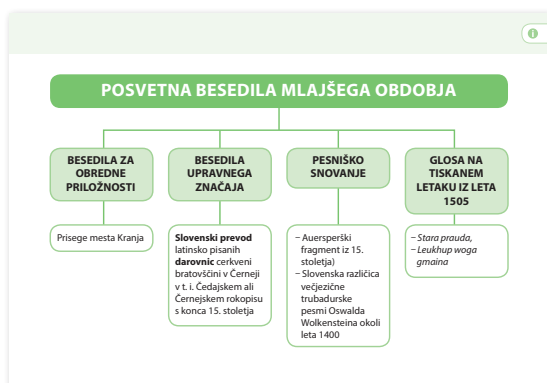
POSVETNA BESEDILA MLAJŠEGA OBDOBJA

BESEDILA ZA OBREDNE PRILOŽNOSTI

Prisege mesta Kranja

BESEDILA UPRAVNEGA ZNAČAJA

**Slovenski prevod** latinsko pisanih **darovnic** cerkveni bratovščini v Černeji v t. i. Čedajskem ali Černejskem rokopisu s konca 15. stoletja

PESNIŠKO SNOVANJE

– Auersperški fragment iz 15. stoletja)
– Slovenska različica večjezične trubadurske pesmi Oswalda Wolkensteina okoli leta 1400

GLOSA NA TISKANEM LETAKU IZ LETA 1505

– *Stara prauda*,
– *Leukhup woga gmaina*